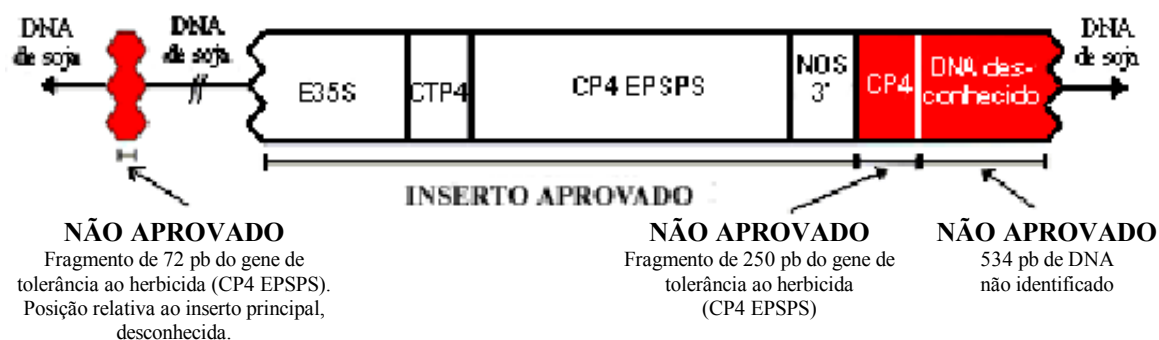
DNA de soja

DNA de soja

E35S

CTP4

CP4 EPSPS

NOS 3'

CP4

DNA desconhecido

DNA de soja

INSERTO APROVADO

NÃO APROVADO
Fragmento de 72 pb do gene de tolerância ao herbicida (CP4 EPSPS). Posição relativa ao inserto principal, desconhecida.

NÃO APROVADO
Fragmento de 250 pb do gene de tolerância ao herbicida (CP4 EPSPS)

NÃO APROVADO
534 pb de DNA não identificado